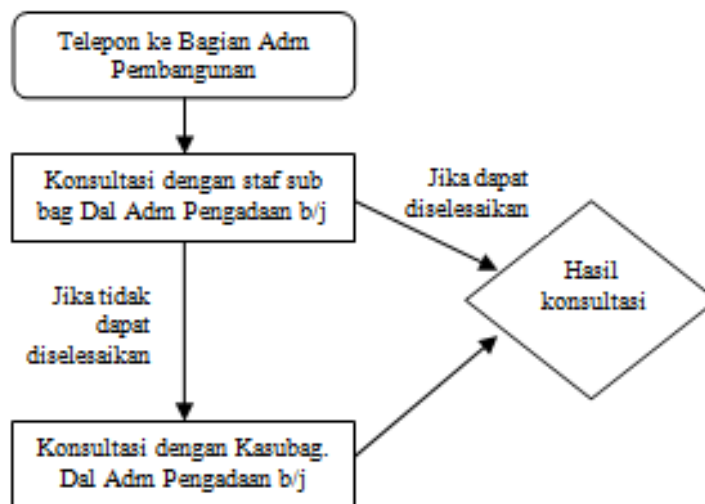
Telepon ke Bagian Adm Pembangunan

Konsultasi dengan staf sub bag Dal Adm Pengadaan b/j

Jika dapat diselesaikan

Hasil konsultasi

Jika tidak dapat diselesaikan

Konsultasi dengan Kasubag. Dal Adm Pengadaan b/j